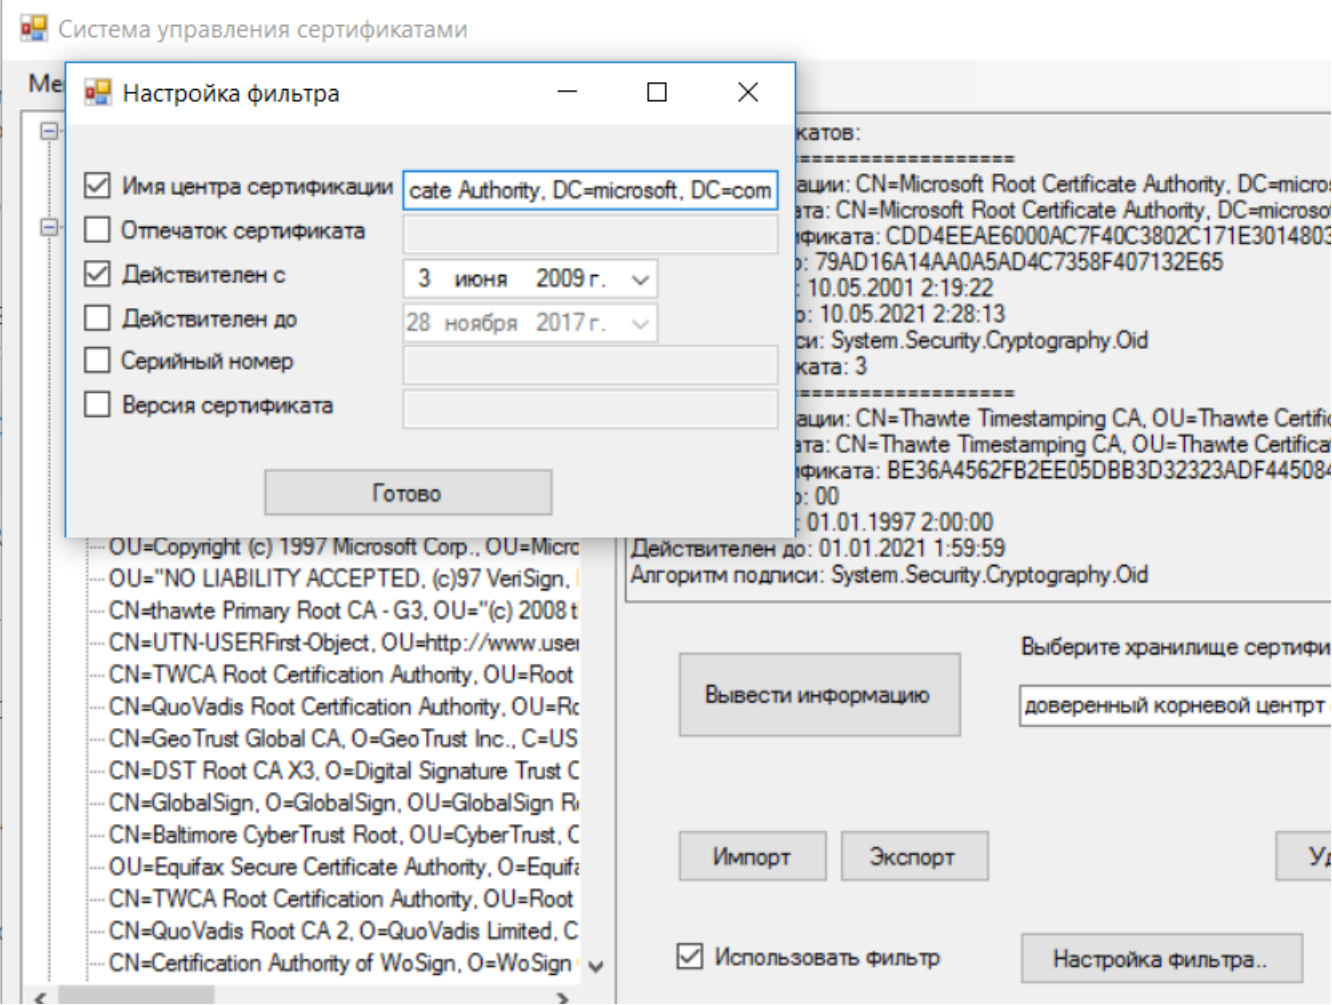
Система управления сертификатами

Ме

Настройка фильтра

Имя центра сертификации cate Authority, DC=microsoft, DC=com
Отпечаток сертификата
Действителен с 3 июня 2009 г.
Действителен до 28 ноября 2017 г.
Серийный номер
Версия сертификата

Готово

OU=Copyright (c) 1997 Microsoft Corp., OU=Micro
OU="NO LIABILITY ACCEPTED, (c)97 VeriSign,
CN=thawte Primary Root CA - G3, OU="(c) 2008
CN=UTN-USERFirst-Object, OU=http://www.user
CN=TWCA Root Certification Authority, OU=Root
CN=QuoVadis Root Certification Authority, OU=Ro
CN=GeoTrust Global CA, O=GeoTrust Inc., C=US
CN=DST Root CA X3, O=Digital Signature Trust C
CN=GlobalSign, O=GlobalSign, OU=GlobalSign R
CN=Baltimore CyberTrust Root, OU=CyberTrust, C
OU=Equifax Secure Certificate Authority, O=Equifa
CN=TWCA Root Certification Authority, OU=Root
CN=QuoVadis Root CA 2, O=QuoVadis Limited, C
CN=Certification Authority of WoSign, O=WoSign

катов:
==================
ации: CN=Microsoft Root Certificate Authority, DC=micros
ата: CN=Microsoft Root Certificate Authority, DC=microso
фиката: CDD4EEAE6000AC7F40C3802C171E3014803
: 79AD16A14AA0A5AD4C7358F407132E65
: 10.05.2001 2:19:22
: 10.05.2021 2:28:13
си: System.Security.Cryptography.Oid
ката: 3
==================
ации: CN=Thawte Timestamping CA, OU=Thawte Certific
ата: CN=Thawte Timestamping CA, OU=Thawte Certifica
фиката: BE36A4562FB2EE05DBB3D32323ADF445084
: 00
: 01.01.1997 2:00:00
Действителен до: 01.01.2021 1:59:59
Алгоритм подписи: System.Security.Cryptography.Oid

Выберите хранилище сертифи

Вывести информацию

доверенный корневой центрт

Импорт

Экспорт

Уд

Использовать фильтр

Настройка фильтра..